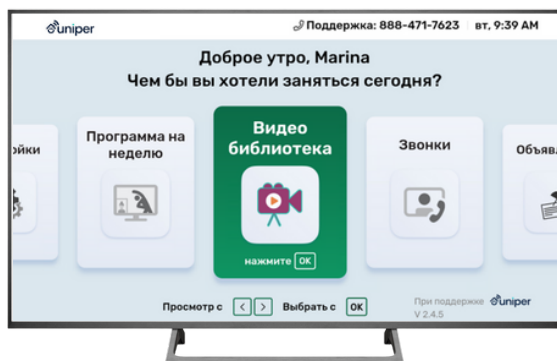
uniper

Поддержка: 888-471-7623 | вт, 9:39 AM

Доброе утро, Marina
Чем бы вы хотели заняться сегодня?

ройки

Программа на неделю

Видео библиотека

нажмите OK

Звонки

Объяв

Просмотр с < > Выбрать с OK

При поддержке uniper
V 2.4.5